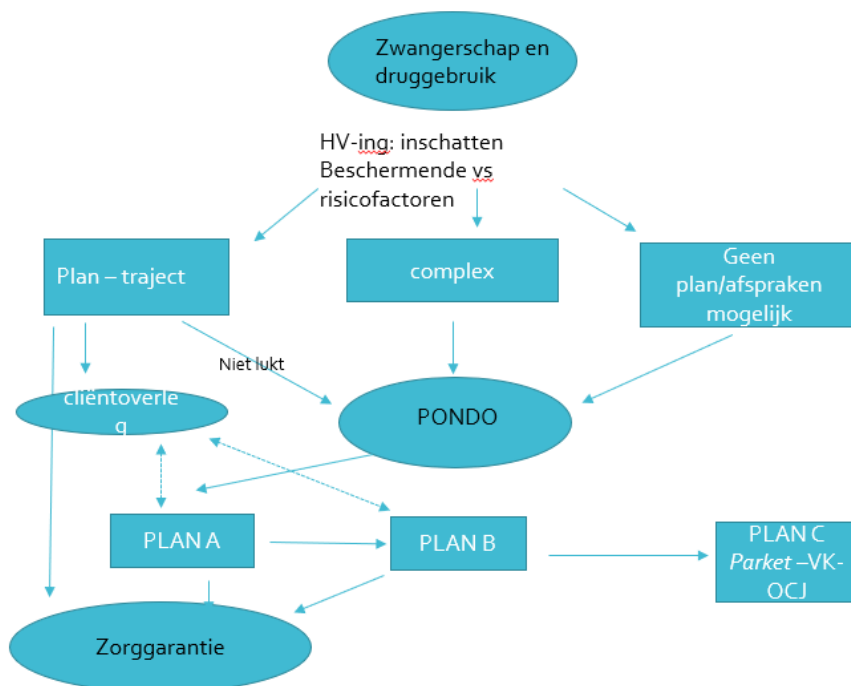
Zwangerschap en druggebruik

HV-ing: inschatten Beschermende vs risicofactoren

Plan – traject

complex

Geen plan/afspraken mogelijk

Niet lukt

cliëntoverleg

PONDO

PLAN A

PLAN B

PLAN C *Parket* –VK-OCJ

Zorggarantie